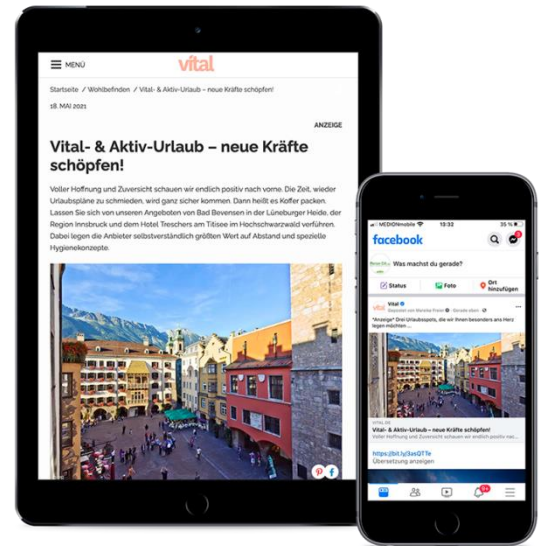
MENÜ

vital

Startseite / Wohlbefinden / Vital- & Aktiv-Urlaub – neue Kräfte schöpfen!

18. MAI 2021

ANZEIGE

Vital- & Aktiv-Urlaub – neue Kräfte schöpfen!

Voller Hoffnung und Zuversicht schauen wir endlich positiv nach vorne. Die Zeit, wieder Urlaubspläne zu schmieden, wird ganz sicher kommen. Dann heißt es Koffer packen. Lassen Sie sich von unseren Angeboten von Bad Bevensen in der Lüneburger Heide, der Region Innsbruck und dem Hotel Treschers am Titisee im Hochschwarzwald verführen. Dabei legen die Anbieter selbstverständlich größten Wert auf Abstand und spezielle Hygienekonzepte.

MEDIONmobile 10:32 35 %

facebook

Was machst du gerade?

Status Foto Ort hinzufügen

Vital
Gesponsert von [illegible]

*Anzeige* Drei Urlaubsspots, die wir Ihnen besonders ans Herz legen möchten ...

VITAL.DE
Vital- & Aktiv-Urlaub – neue Kräfte schöpfen!
Voller Hoffnung und Zuversicht schauen wir endlich positiv ...

https://bit.ly/3esQTTe
Übersetzung anzeigen